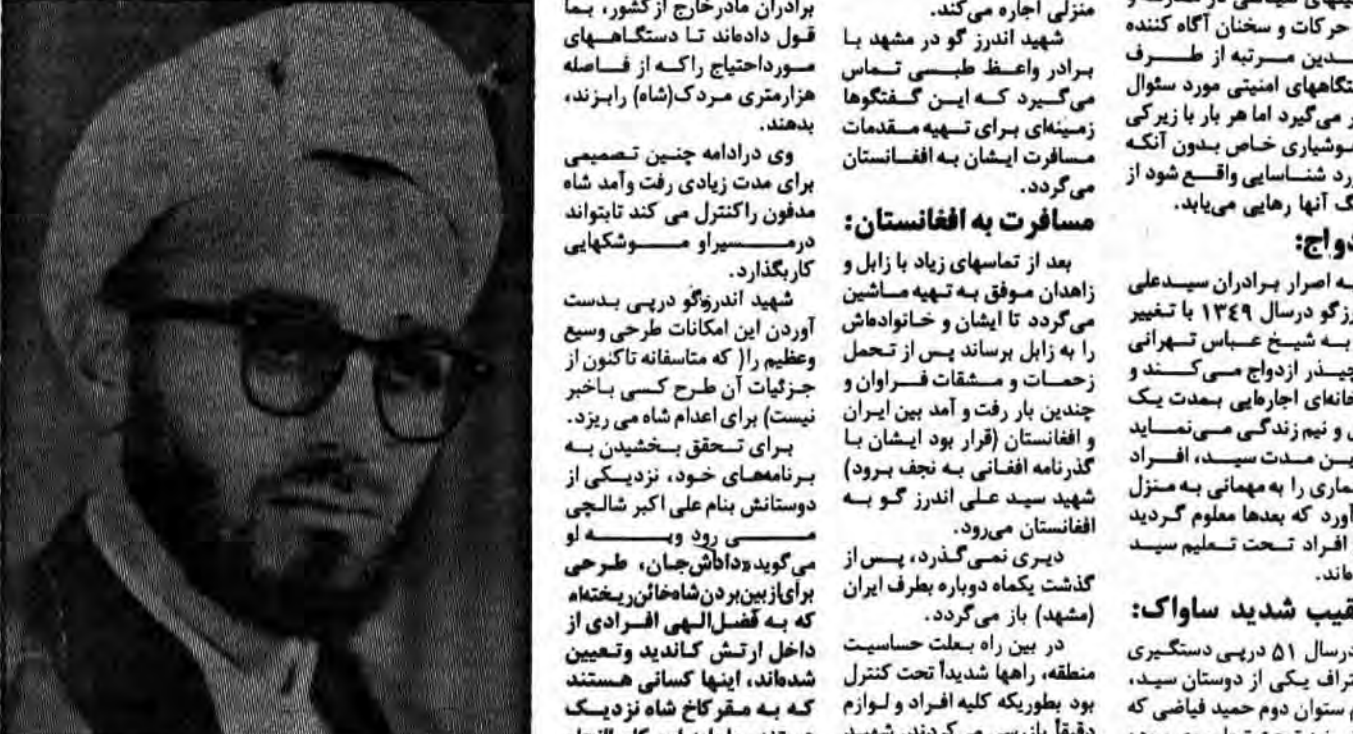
برادران مادرخارج از کشور، بما قول داده‌اند تا دستگاههای مورداحتیاج راکه از فاصله هزارمتری مردک(شاه) رابزند، بدهند.

وی درادامه چنین تصمیمی برای مدت زیادی رفت وآمد شاه مدفون راکنترل می کند تابتواند درمسیراو موشکهایی کاربگذارد.

شهید اندرزگو درپی بدست آوردن این امکانات طرحی وسیع وعظیم را( که متاسفانه تاکنون از جزئیات آن طرح کسی باخبر نیست) برای اعدام شاه می ریزد.

برای تحقق بخشیدن به برنامه‌های خود، نزدیکی از دوستانش بنام علی اکبر شالچی می رود و به او می‌گوید«داداش‌جان، طرحی برای‌ازبین‌بردن‌شاه‌خائن‌ریختهام که به فضل‌الهی افرادی از داخل ارتش کاندید وتعیین شده‌اند، اینها کسانی هستند که به مقرکاخ شاه نزدیک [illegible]

منزلی اجاره می‌کند.

شهید اندرز گو در مشهد با برادر واعظ طبسی تماس می‌گیرد که این گفتگوها زمینه‌ای برای تهیه مقدمات مسافرت ایشان به افغانستان می‌گردد.

مسافرت به افغانستان:

بعد از تماسهای زیاد با زابل و زاهدان موفق به تهیه ماشین می‌گردد تا ایشان و خانواده‌اش را به زابل برساند پس از تحمل زحمات و مشقات فراوان و چندین بار رفت و آمد بین ایران و افغانستان (قرار بود ایشان با گذرنامه افغانی به نجف بروند) شهید سید علی اندرز گو به افغانستان می‌رود.

دیری نمی‌گذرد، پس از گذشت یکماه دوباره بطرف ایران (مشهد) باز می‌گردد.

در بین راه بعلت حساسیت منطقه، راهها شدیداً تحت کنترل بود بطوریکه کلیه افراد و لوازم دقیقاً بازرسی می‌کردند. شهید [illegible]

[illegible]ههای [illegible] در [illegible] و حرکات و سخنان آگاه کننده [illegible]دین مرتبه از طرف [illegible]تگاههای امنیتی مورد سئوال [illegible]ر می‌گیرد اما هر بار با زیرکی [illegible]وشیاری خاص بدون آنکه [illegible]رد شناسایی واقع شود از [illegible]گ آنها رهایی می‌یابد.

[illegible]دواج:

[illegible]ه اصرار برادران سیدعلی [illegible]رزگو درسال ۱۳٤۹ با تغییر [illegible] به شیخ عباس تهرانی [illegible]چیذر ازدواج می‌کند و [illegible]خانه‌ای اجاره‌ای بمدت یک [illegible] و نیم زندگی می‌نماید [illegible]ین مدت سید، افراد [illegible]ماری را به مهمانی به منزل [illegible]آورد که بعدها معلوم گردید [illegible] افراد تحت تعلیم سید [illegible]اند.

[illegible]قیب شدید ساواک:

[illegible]درسال ۵۱ درپی دستگیری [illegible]تراف یکی از دوستان سید، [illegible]م ستوان دوم حمید فیاضی که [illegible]